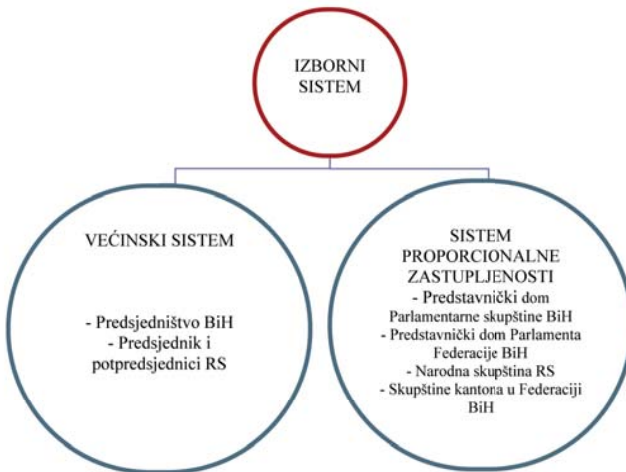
IZBORNI SISTEM

VEĆINSKI SISTEM

- Predsjedništvo BiH
- Predsjednik i potpredsjednici RS

SISTEM PROPORCIONALNE ZASTUPLJENOSTI
- Predstavnički dom Parlamentarne skupštine BiH
- Predstavnički dom Parlamenta Federacije BiH
- Narodna skupština RS
- Skupštine kantona u Federaciji BiH